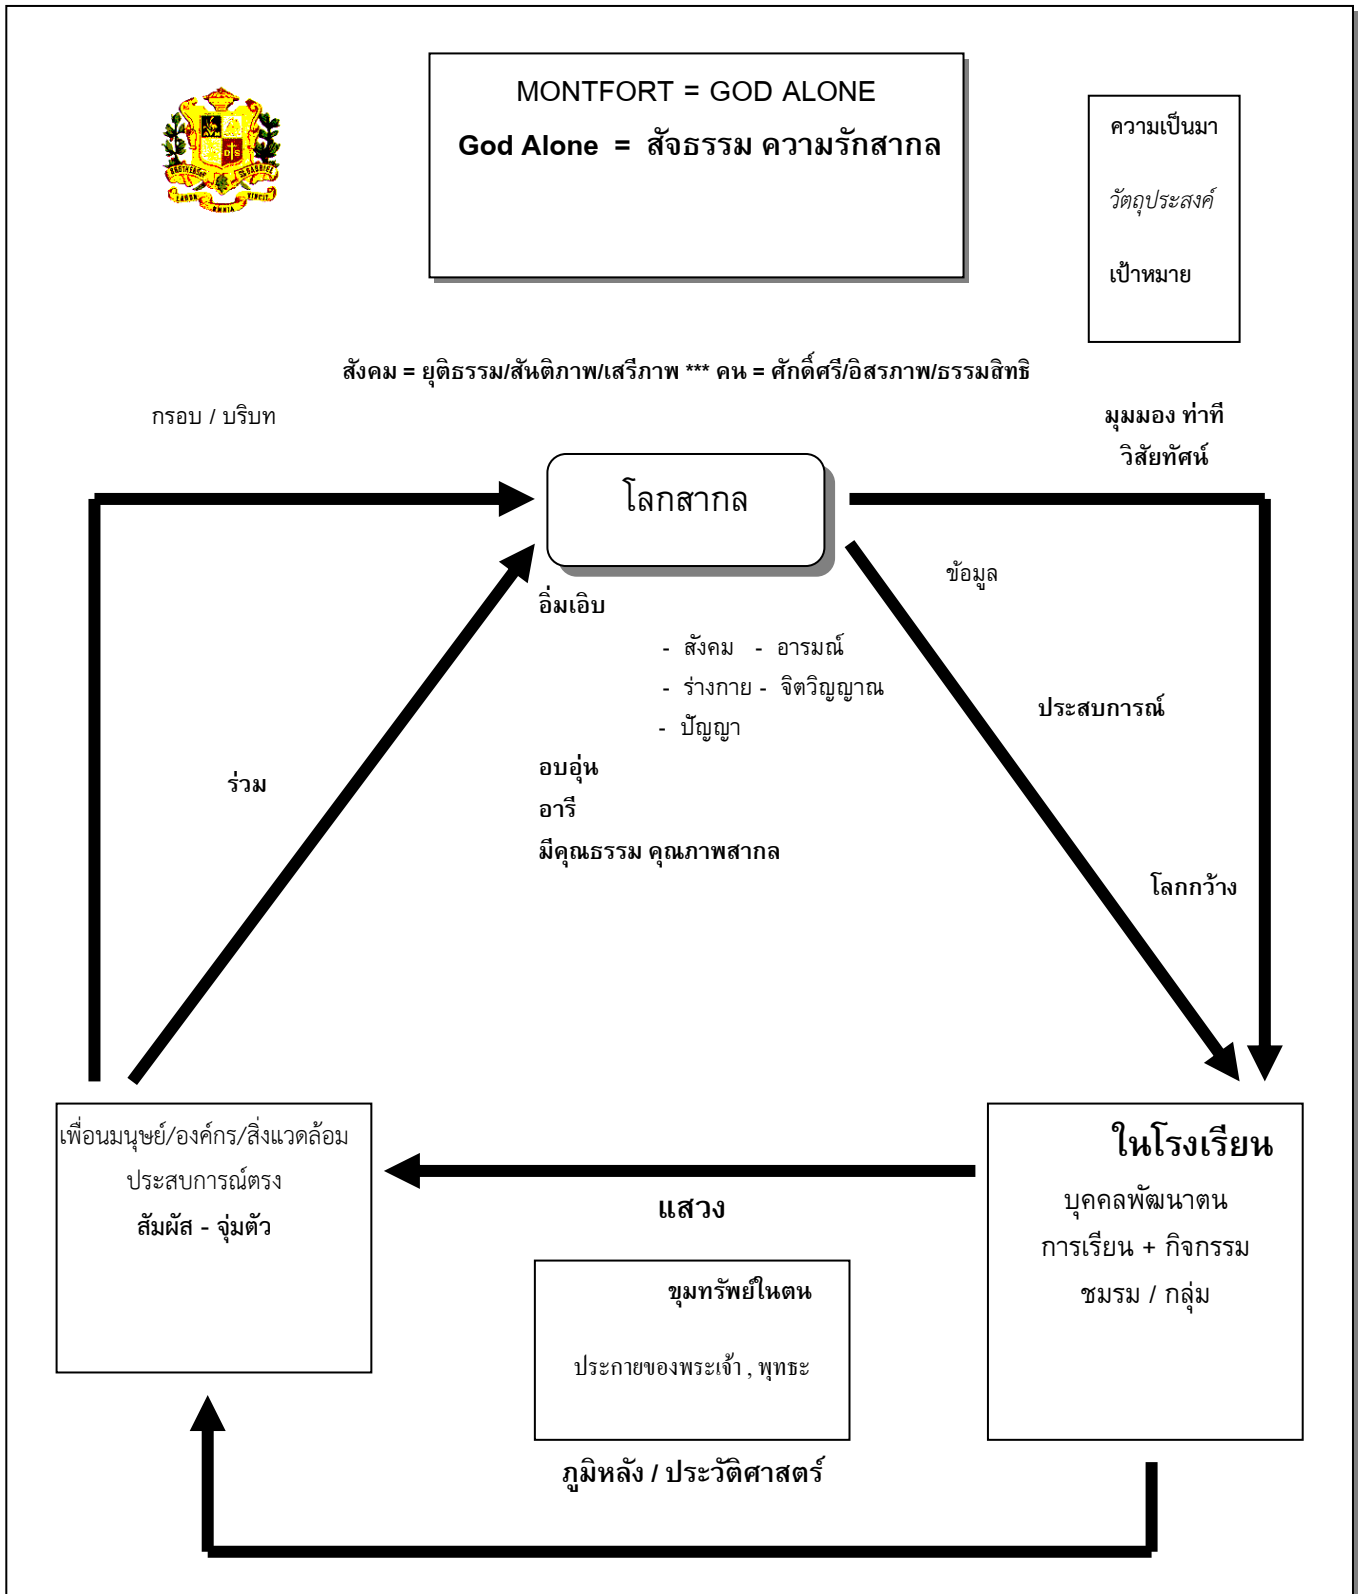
MONTFORT = GOD ALONE

God Alone = สัจธรรม ความรักสากล

ความเป็นมา

วัตถุประสงค์

เป้าหมาย

สังคม = ยุติธรรม/สันติภาพ/เสรีภาพ *** คน = ศักดิ์ศรี/อิสรภาพ/ธรรมสิทธิ

กรอบ / บริบท

มุมมอง ท่าที
วิสัยทัศน์

โลกสากล

ข้อมูล

อิ่มเอิบ

- สังคม - อารมณ์
- ร่างกาย - จิตวิญญาณ
- ปัญญา

อบอุ่น
อารี
มีคุณธรรม คุณภาพสากล

ประสบการณ์

ร่วม

โลกกว้าง

เพื่อนมนุษย์/องค์กร/สิ่งแวดล้อม
ประสบการณ์ตรง
สัมผัส - จุ่มตัว

แสวง

ในโรงเรียน
บุคคลพัฒนาตน
การเรียน + กิจกรรม
ชมรม / กลุ่ม

ขุมทรัพย์ในตน

ประกายของพระเจ้า , พุทธะ

ภูมิหลัง / ประวัติศาสตร์